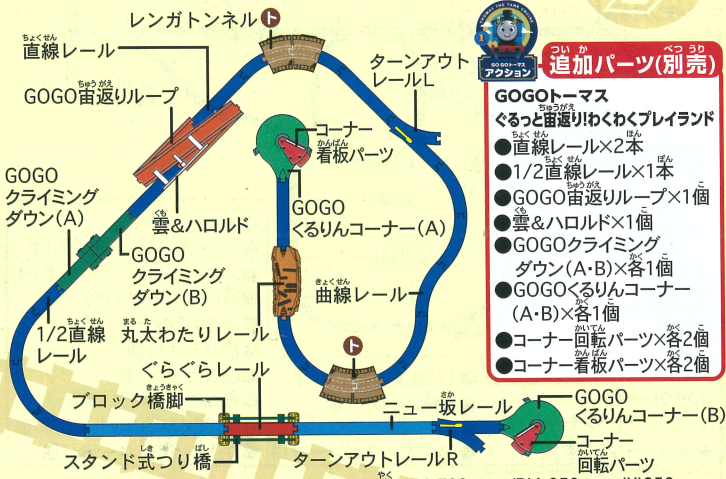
レンガトンネル ト

直線レール

GOGO宙返りループ

ターンアウトレールL

コーナー看板パーツ

GOGOクライミングダウン(A)

雲&ハロルド

GOGOくるりんコーナー(A)

GOGOクライミングダウン(B)

曲線レール

1/2直線レール

丸太わたりレール

ト

ぐらぐらレール

ブロック橋脚

ニュー坂レール

GOGOくるりんコーナー(B)

コーナー回転パーツ

スタンド式つり橋

ターンアウトレールR

GOGOトーマスアクション

追加パーツ(別売)

GOGOトーマス ぐるっと宙返り!わくわくプレイランド
●直線レール×2本
●1/2直線レール×1本
●GOGO宙返りループ×1個
●雲&ハロルド×1個
●GOGOクライミングダウン(A・B)×各1個
●GOGOくるりんコーナー(A・B)×各1個
●コーナー回転パーツ×各2個
●コーナー看板パーツ×各2個